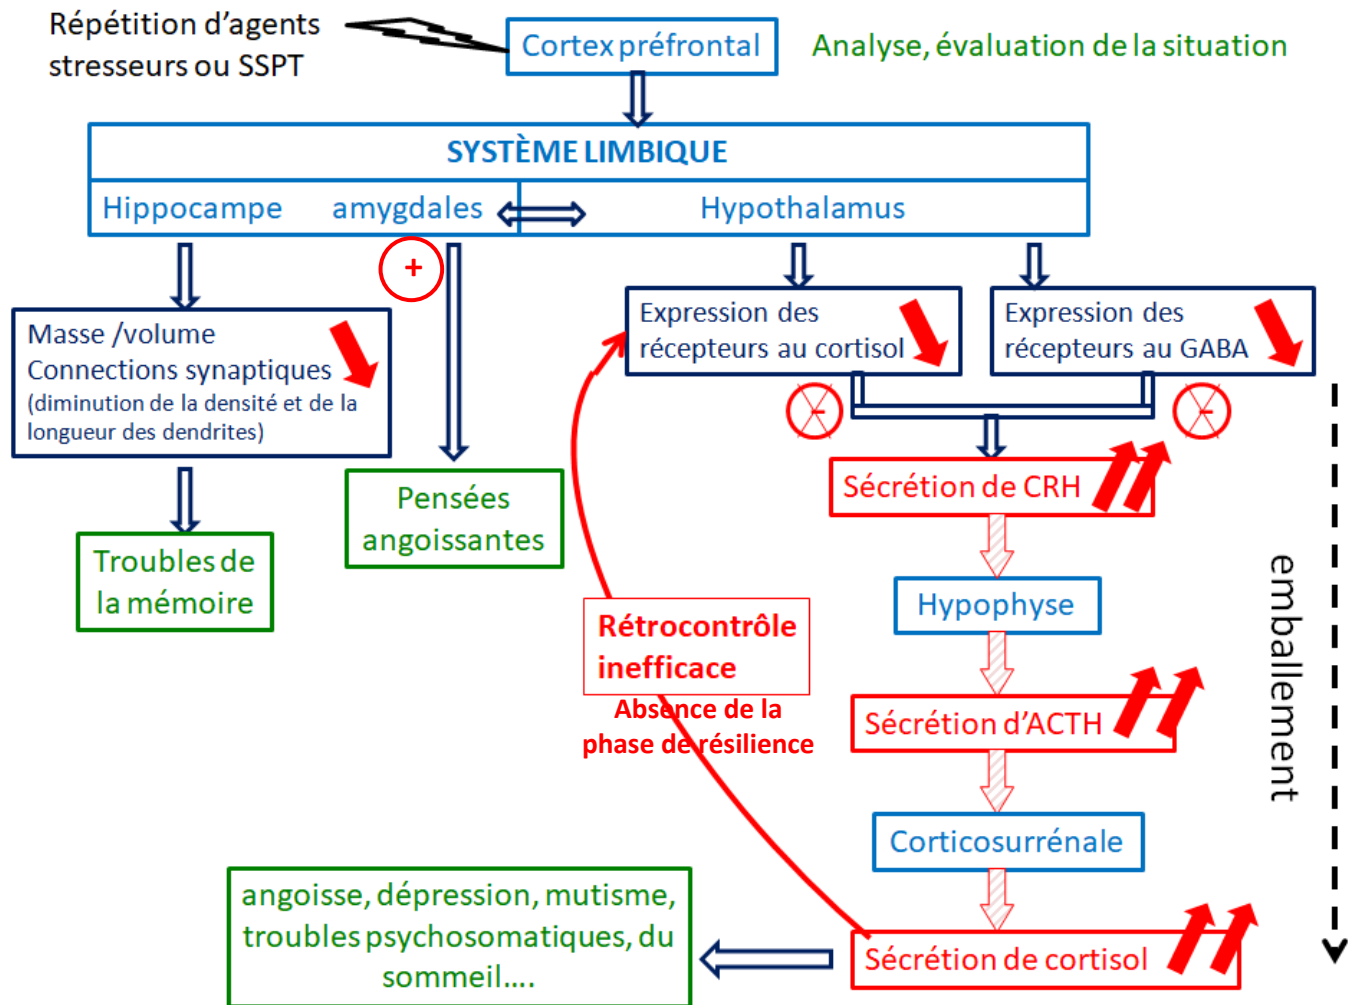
Répétition d'agents stresseurs ou SSPT

Cortex préfrontal

Analyse, évaluation de la situation

SYSTÈME LIMBIQUE

Hippocampe amygdales

Hypothalamus

+

Masse /volume Connections synaptiques (diminution de la densité et de la longueur des dendrites)

Expression des récepteurs au cortisol

Expression des récepteurs au GABA

-

-

Troubles de la mémoire

Pensées angoissantes

Sécrétion de CRH

Hypophyse

Rétrocontrôle inefficace

Absence de la phase de résilience

Sécrétion d'ACTH

emballement

Corticosurrénale

angoisse, dépression, mutisme, troubles psychosomatiques, du sommeil....

Sécrétion de cortisol